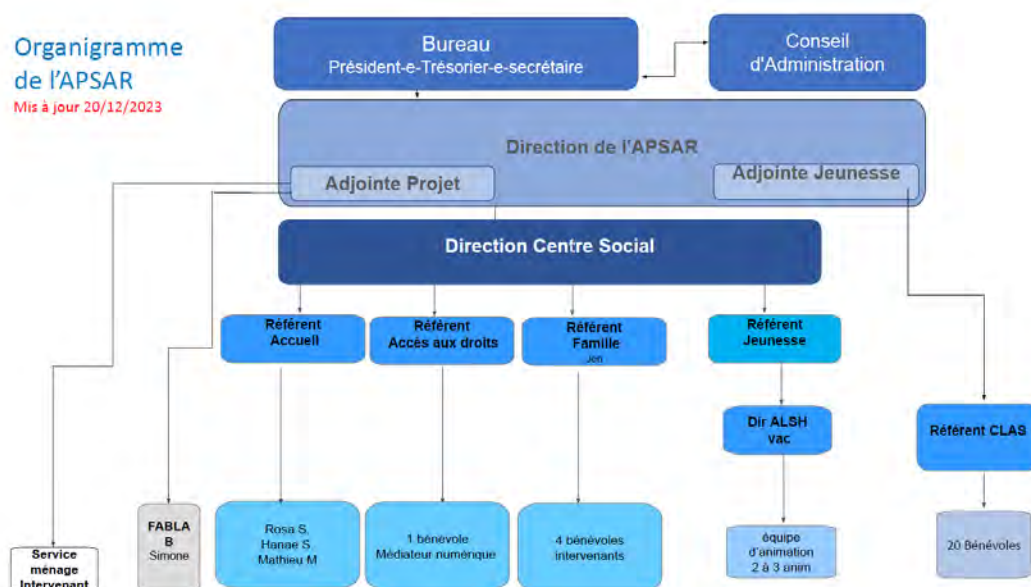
Organigramme de l'APSAR
Mis à jour 20/12/2023

Bureau
Président-e-Trésorier-e-secrétaire

Conseil d'Administration

Direction de l'APSAR

Adjointe Projet

Adjointe Jeunesse

Direction Centre Social

Référent Accueil

Référent Accès aux droits

Référent Famille
Jen

Référent Jeunesse

Dir ALSH vac

Référent CLAS

Service ménage Intervenant

FABLA B
Simone

Rosa S.
Hanae S
Mathieu M

1 bénévole
Médiateur numérique

4 bénévoles intervenants

équipe d'animation
2 à 3 anim

20 Bénévoles